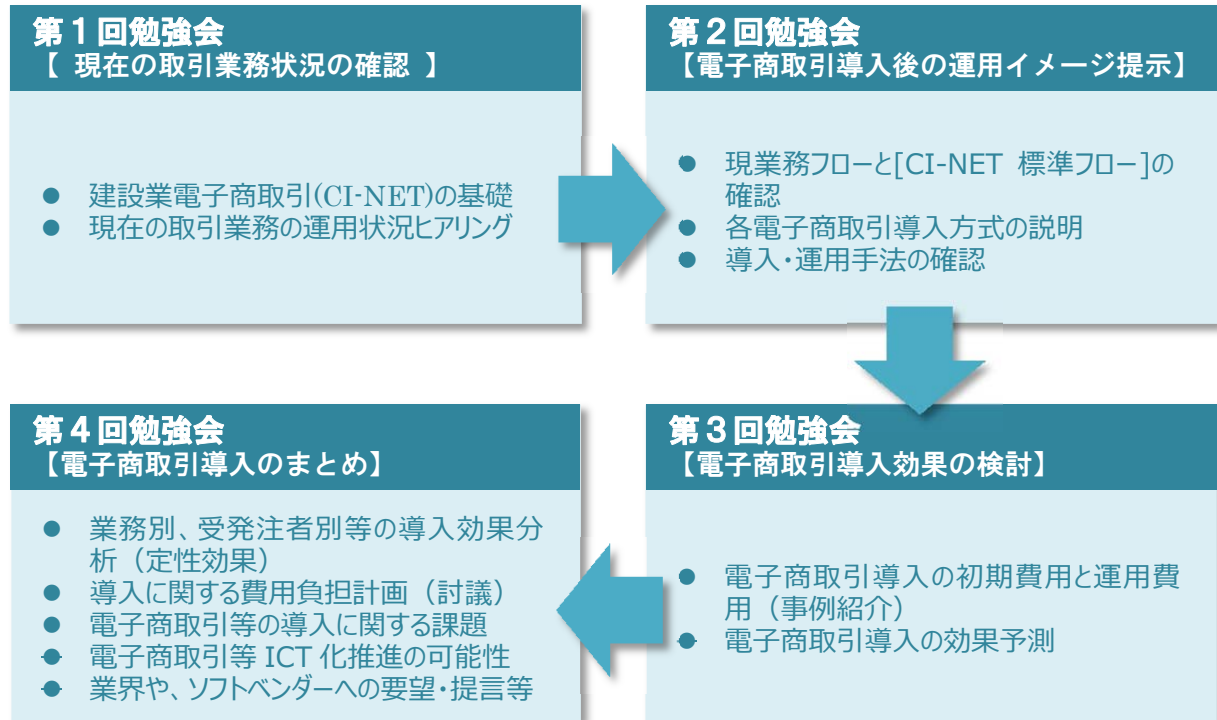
第１回勉強会
【 現在の取引業務状況の確認 】

● 建設業電子商取引(CI-NET)の基礎
● 現在の取引業務の運用状況ヒアリング

第２回勉強会
【電子商取引導入後の運用イメージ提示】

● 現業務フローと[CI-NET 標準フロー]の確認
● 各電子商取引導入方式の説明
● 導入・運用手法の確認

第４回勉強会
【電子商取引導入のまとめ】

● 業務別、受発注者別等の導入効果分析（定性効果）
● 導入に関する費用負担計画（討議）
● 電子商取引等の導入に関する課題
● 電子商取引等 ICT 化推進の可能性
● 業界や、ソフトベンダーへの要望・提言等

第３回勉強会
【電子商取引導入効果の検討】

● 電子商取引導入の初期費用と運用費用（事例紹介）
● 電子商取引導入の効果予測